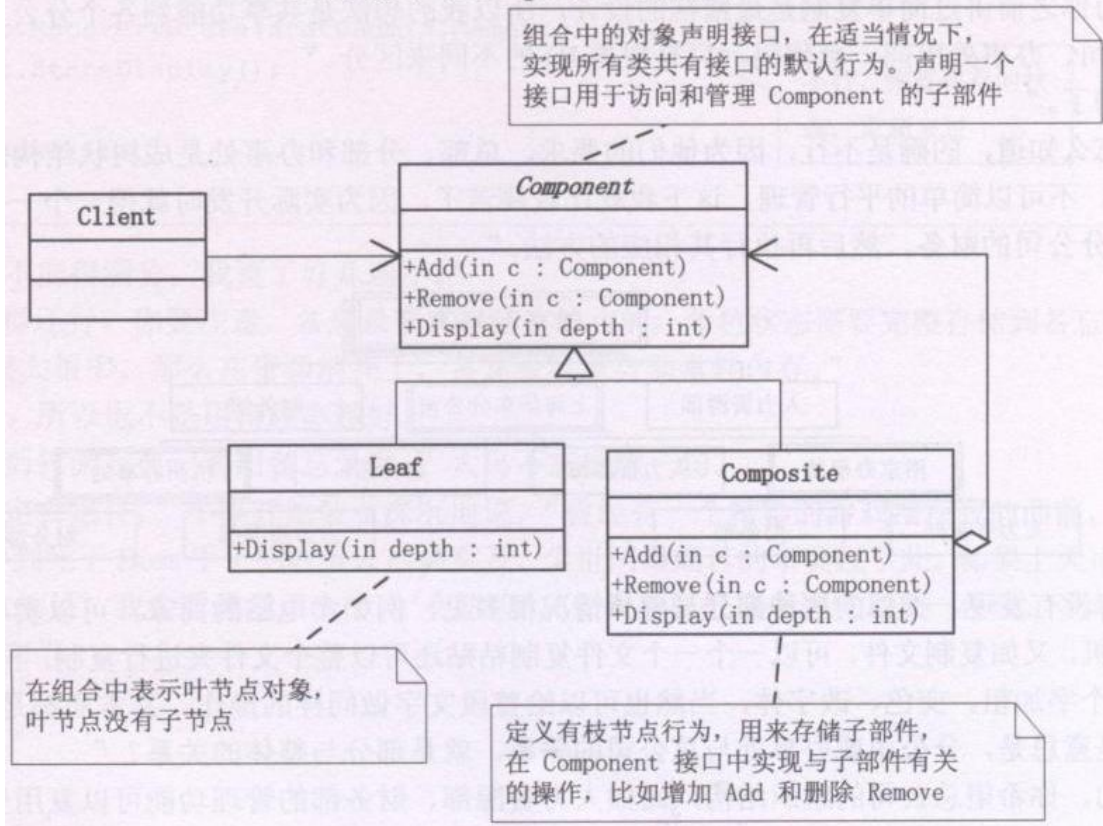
组合中的对象声明接口，在适当情况下，实现所有类共有接口的默认行为。声明一个接口用于访问和管理 Component 的子部件

Component

+Add(in c : Component)
+Remove(in c : Component)
+Display(in depth : int)

Client

Leaf

+Display(in depth : int)

Composite

+Add(in c : Component)
+Remove(in c : Component)
+Display(in depth : int)

在组合中表示叶节点对象，叶节点没有子节点

定义有枝节点行为，用来存储子部件，在 Component 接口中实现与子部件有关的操作，比如增加 Add 和删除 Remove